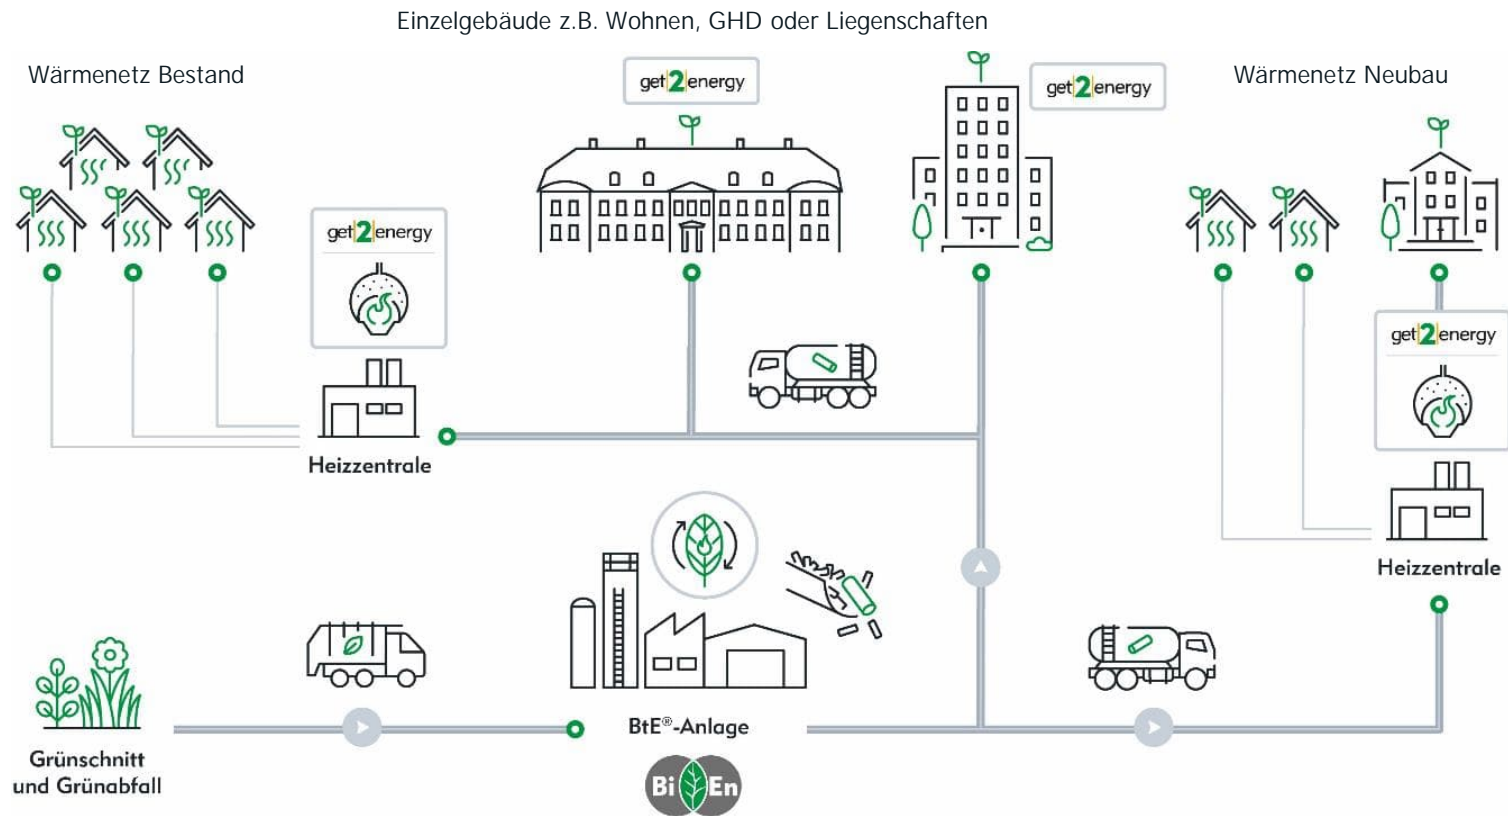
Einzelgebäude z.B. Wohnen, GHD oder Liegenschaften

Wärmenetz Bestand

get2energy

get2energy

Wärmenetz Neubau

get2energy

get2energy

Heizzentrale

Heizzentrale

Grünschnitt und Grünabfall

BtE®-Anlage

Bi En